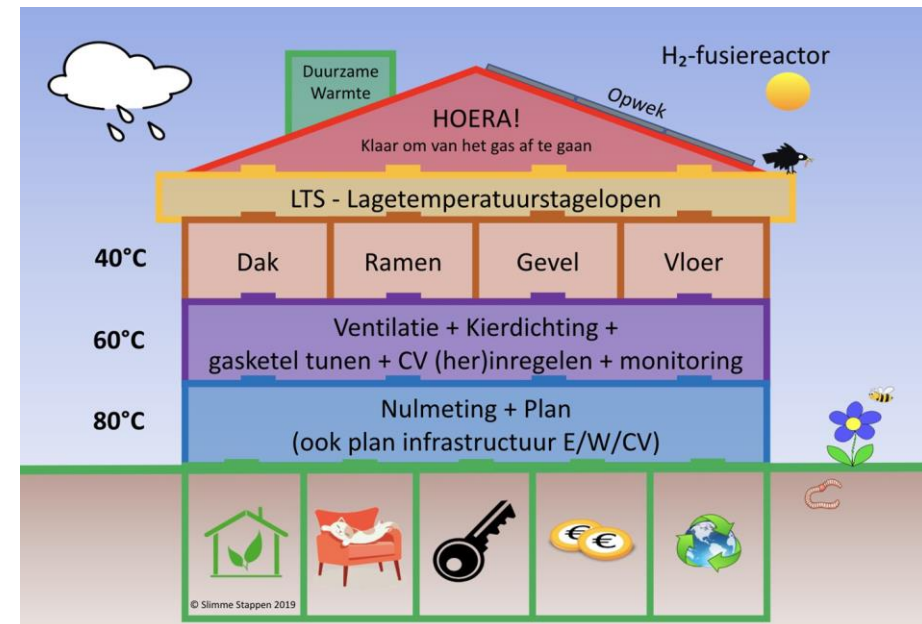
Duurzame Warmte

H₂-fusiereactor

Opwek

HOERA!
Klaar om van het gas af te gaan

LTS - Lagetemperatuurstagelopen

40°C

| Dak | Ramen | Gevel | Vloer |
|---|---|---|---|

60°C

Ventilatie + Kierdichting + gasketel tunen + CV (her)inregelen + monitoring

80°C

Nulmeting + Plan
(ook plan infrastructuur E/W/CV)

€ €

© Slimme Stappen 2019